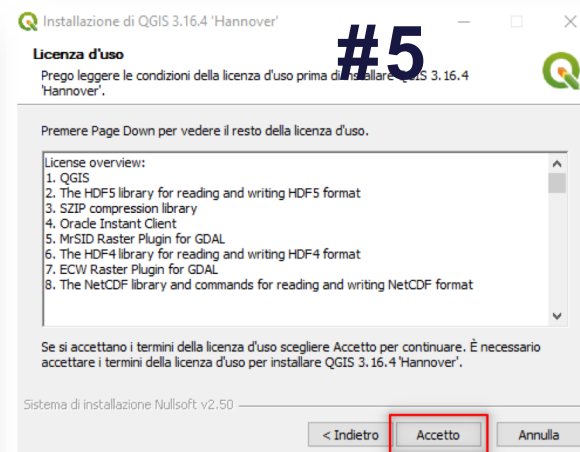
Installazione di QGIS 3.16.4 'Hannover'

#5

Licenza d'uso

Prego leggere le condizioni della licenza d'uso prima di installare QGIS 3.16.4 'Hannover'.

Premere Page Down per vedere il resto della licenza d'uso.

License overview:
1. QGIS
2. The HDF5 library for reading and writing HDF5 format
3. SZIP compression library
4. Oracle Instant Client
5. MrSID Raster Plugin for GDAL
6. The HDF4 library for reading and writing HDF4 format
7. ECW Raster Plugin for GDAL
8. The NetCDF library and commands for reading and writing NetCDF format

Se si accettano i termini della licenza d'uso scegliere Accetto per continuare. È necessario accettare i termini della licenza d'uso per installare QGIS 3.16.4 'Hannover'.

Sistema di installazione Nullsoft v2.50

< Indietro
Accetto
Annulla